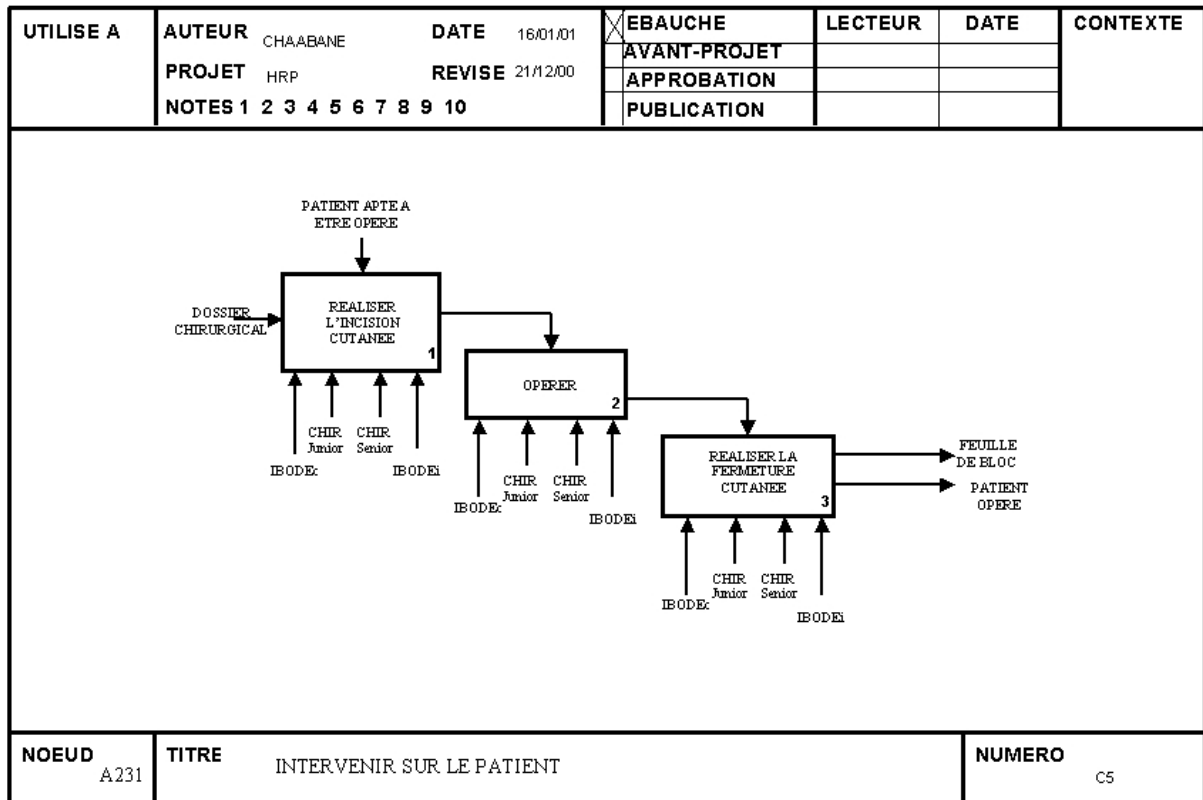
| UTILISE A | AUTEUR CHAABANE DATE 16/01/01 | X EBAUCHE | LECTEUR | DATE | CONTEXTE |
|---|---|---|---|---|---|
| | PROJET HRP REVISE 21/12/00 | AVANT-PROJET | | | |
| | NOTES 1 2 3 4 5 6 7 8 9 10 | APPROBATION | | | |
| | | PUBLICATION | | | |

PATIENT APTE A ETRE OPERE

DOSSIER CHIRURGICAL

REALISER L'INCISION CUTANEE 1

CHIR Junior CHIR Senior

IBODEc IBODEi

OPERER 2

CHIR Junior CHIR Senior

IBODEc IBODEi

REALISER LA FERMETURE CUTANEE 3

FEUILLE DE BLOC

PATIENT OPERE

CHIR Junior CHIR Senior

IBODEc IBODEi

NOEUD A231 TITRE INTERVENIR SUR LE PATIENT NUMERO C5